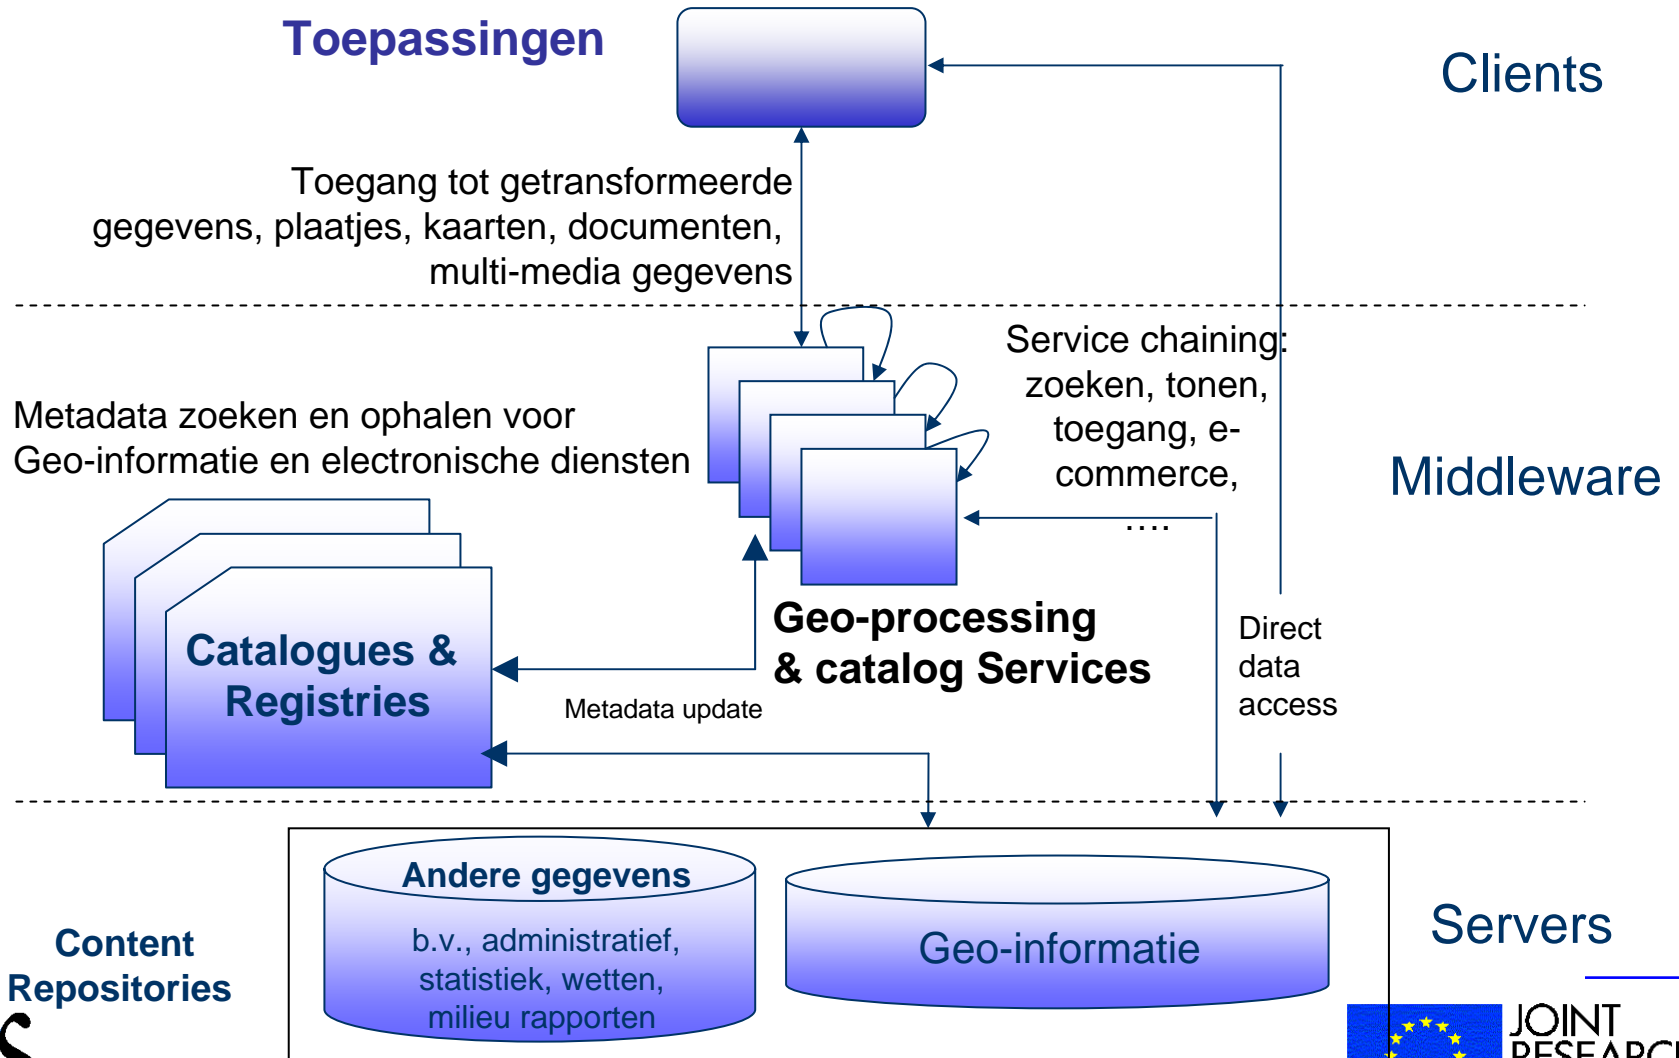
Toepassingen

Clients

Toegang tot getransformeerde gegevens, plaatjes, kaarten, documenten, multi-media gegevens

Service chaining: zoeken, tonen, toegang, e-commerce, ….

Metadata zoeken en ophalen voor Geo-informatie en electronische diensten

Middleware

Catalogues & Registries

Geo-processing & catalog Services

Direct data access

Metadata update

Andere gegevens

b.v., administratief, statistiek, wetten, milieu rapporten

Geo-informatie

Servers

Content Repositories

JOINT RESEARC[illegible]